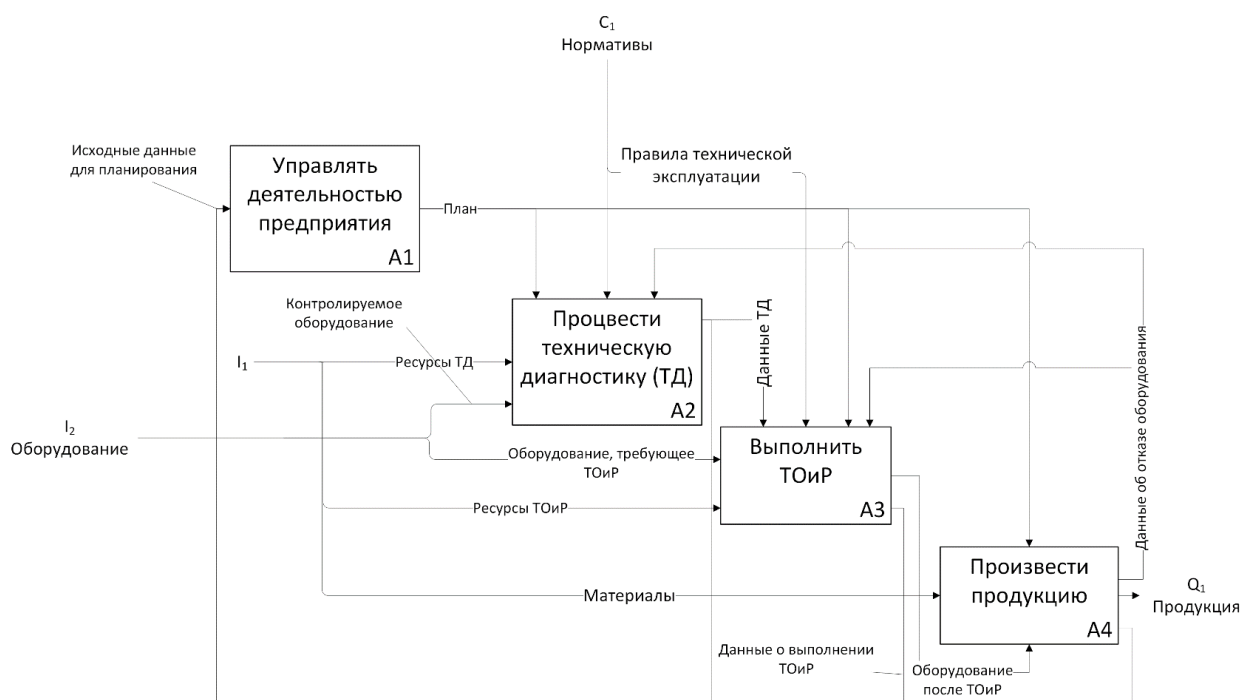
$C_1$
Нормативы

Исходные данные для планирования

Управлять деятельностью предприятия
A1

План

Правила технической эксплуатации

Контролируемое оборудование

Процвести техническую диагностику (ТД)
A2

Данные ТД

$I_1$

Ресурсы ТД

$I_2$
Оборудование

Оборудование, требующее ТОиР

Выполнить ТОиР
A3

Ресурсы ТОиР

Данные об отказе оборудования

Произвести продукцию
A4

Материалы

$Q_1$
Продукция

Данные о выполнении ТОиР

Оборудование после ТОиР